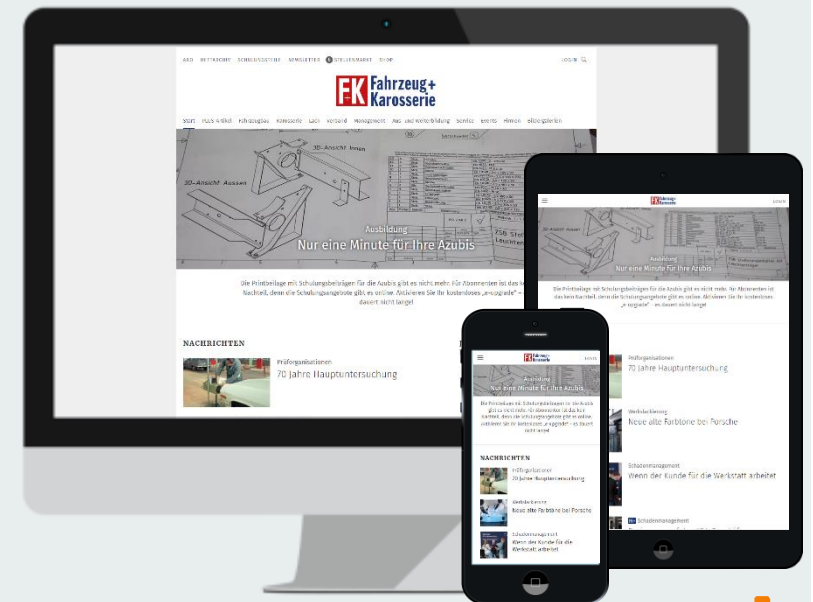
ABO  HEFTARCHIV  SCHULUNGSTEILE  NEWSLETTER  STELLENMARKT  SHOP  LOGIN

FK Fahrzeug+ Karosserie

Start  PLUS-Artikel  Fahrzeugbau  Karosserie  Lack  Verband  Management  Aus- und Weiterbildung  Service  Events  Firmen  Bildergalerien

3D-Ansicht Innen
3D-Ansicht Aussen

Ausbildung
Nur eine Minute für Ihre Azubis

Die Printbeilage mit Schulungsbeilagen für Azubis gibt es nicht mehr. Für Abonnenten ist das kein Nachteil, denn die Schulungsangebote gibt es online. Aktivieren Sie Ihr kostenloses „e-upgrade" – dauert nicht lange!

NACHRICHTEN

Prüforganisationen
70 Jahre Hauptuntersuchung

LOGIN

Ausbildung
Nur eine Minute für Ihre Azubis

Die Printbeilage mit Schulungsbeilagen für die Azubis gibt es nicht mehr. Für Abonnenten ist das kein Nachteil, denn die Schulungsangebote gibt es online. Aktivieren Sie Ihr kostenloses „e-upgrade" – es dauert nicht lange!

Prüforganisationen
70 Jahre Hauptuntersuchung

Werkstattleistung
Neue alte Farbtöne bei Porsche

Schadenmanagement
Wenn der Kunde für die Werkstatt arbeitet

Schadenmanagement

LOGIN

Ausbildung
Nur eine Minute für Ihre Azubis

Die Printbeilage mit Schulungsbeilagen für die Azubis gibt es nicht mehr. Für Abonnenten ist das kein Nachteil, denn die Schulungsangebote gibt es online. Aktivieren Sie Ihr kostenloses „e-upgrade" – es dauert nicht lange!

NACHRICHTEN

Prüforganisationen
70 Jahre Hauptuntersuchung

Werkstattleistung
Neue alte Farbtöne bei Porsche

Schadenmanagement
Wenn der Kunde für die Werkstatt arbeitet